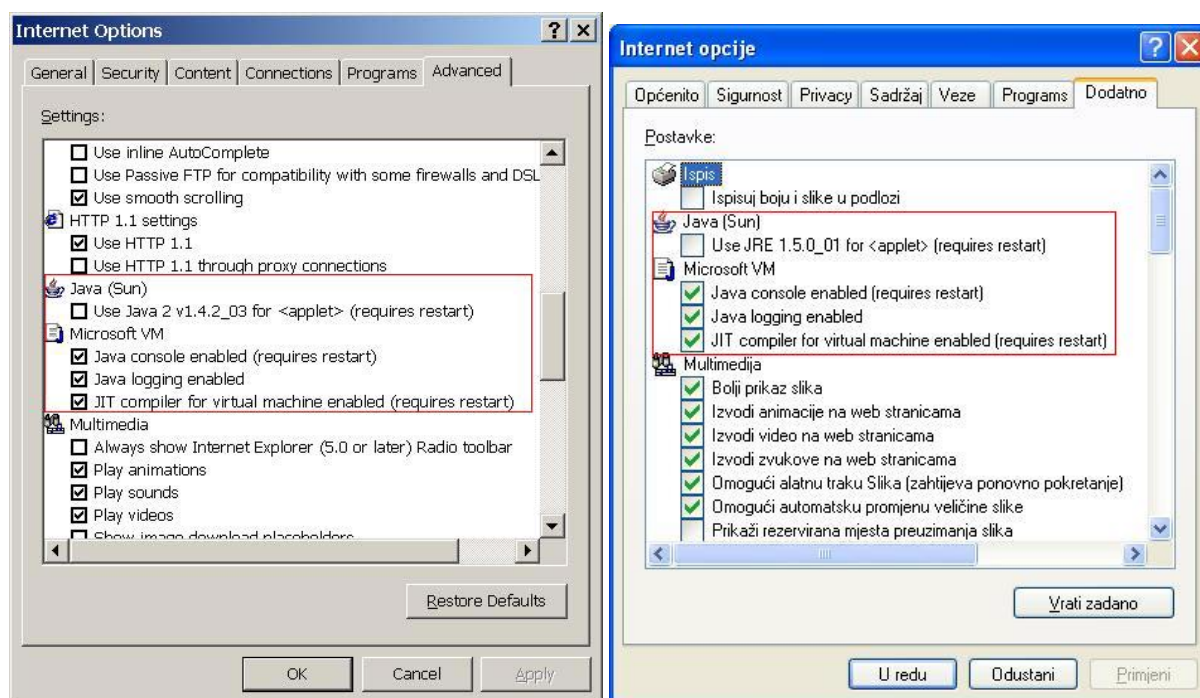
Internet Options

? X

General | Security | Content | Connections | Programs | Advanced

Settings:

☐ Use inline AutoComplete
☐ Use Passive FTP for compatibility with some firewalls and DSL
☑ Use smooth scrolling
HTTP 1.1 settings
☑ Use HTTP 1.1
☐ Use HTTP 1.1 through proxy connections
Java (Sun)
☐ Use Java 2 v1.4.2_03 for <applet> (requires restart)
Microsoft VM
☑ Java console enabled (requires restart)
☑ Java logging enabled
☑ JIT compiler for virtual machine enabled (requires restart)
Multimedia
☐ Always show Internet Explorer (5.0 or later) Radio toolbar
☑ Play animations
☑ Play sounds
☑ Play videos
☐ Show image download placeholders

Restore Defaults

OK | Cancel | Apply

Internet opcije

? X

Općenito | Sigurnost | Privacy | Sadržaj | Veze | Programs | Dodatno

Postavke:

Ispis
☐ Ispisuj boju i slike u podlozi
Java (Sun)
☐ Use JRE 1.5.0_01 for <applet> (requires restart)
Microsoft VM
☑ Java console enabled (requires restart)
☑ Java logging enabled
☑ JIT compiler for virtual machine enabled (requires restart)
Multimedija
☑ Bolji prikaz slika
☑ Izvodi animacije na web stranicama
☑ Izvodi video na web stranicama
☑ Izvodi zvukove na web stranicama
☑ Omogući alatnu traku Slika (zahtijeva ponovno pokretanje)
☑ Omogući automatsku promjenu veličine slike
☐ Prikaži rezervirana mjesta preuzimanja slika

Vrati zadano

U redu | Odustani | Primijeni